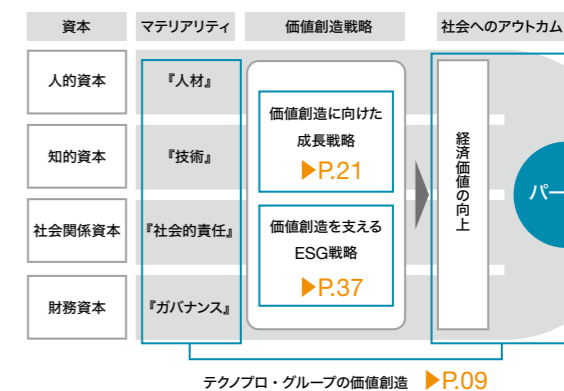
資本

マテリアリティ

価値創造戦略

社会へのアウトカム

人的資本

『人材』

知的資本

『技術』

社会関係資本

『社会的責任』

財務資本

『ガバナンス』

価値創造に向けた成長戦略

▶P.21

価値創造を支えるESG戦略

▶P.37

経済価値の向上

パー

テクノプロ・グループの価値創造 ▶P.09